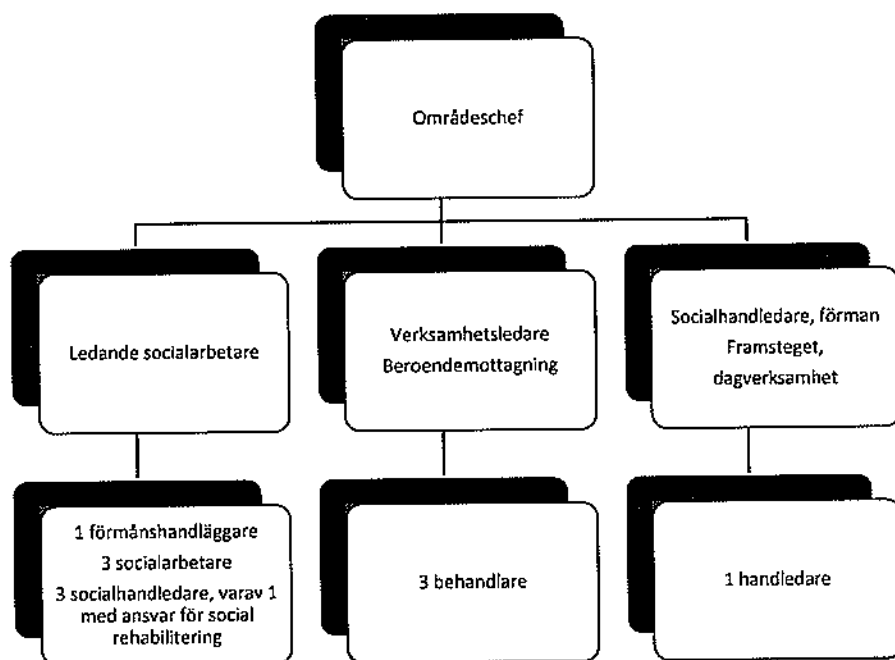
Områdeschef

Ledande socialarbetare

Verksamhetsledare
Beroendemottagning

Socialhandledare, förman
Framsteget,
dagverksamhet

1 förmånshandläggare
3 socialarbetare
3 socialhandledare, varav 1 med ansvar för social rehabilitering

3 behandlare

1 handledare